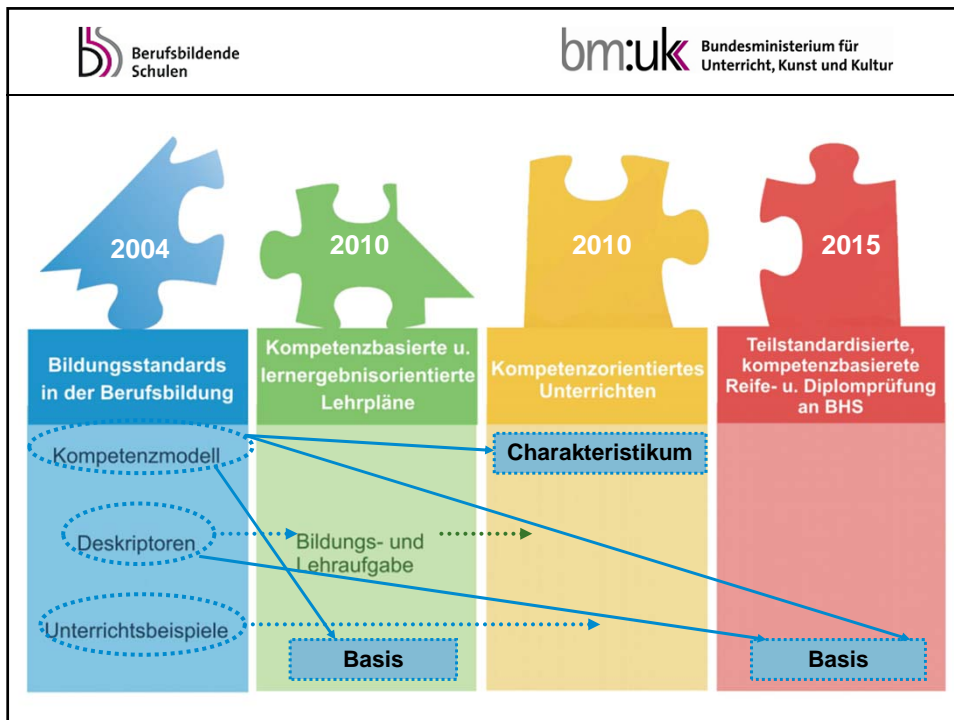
Berufsbildende Schulen

bm:uk Bundesministerium für Unterricht, Kunst und Kultur

2004

Bildungsstandards in der Berufsbildung

Kompetenzmodell

Deskriptoren

Unterrichtsbeispiele

2010

Kompetenzbasierte u. lernergebnisorientierte Lehrpläne

Bildungs- und Lehraufgabe

Basis

2010

Kompetenzorientiertes Unterrichten

Charakteristikum

2015

Teilstandardisierte, kompetenzbasierete Reife- u. Diplomprüfung an BHS

Basis